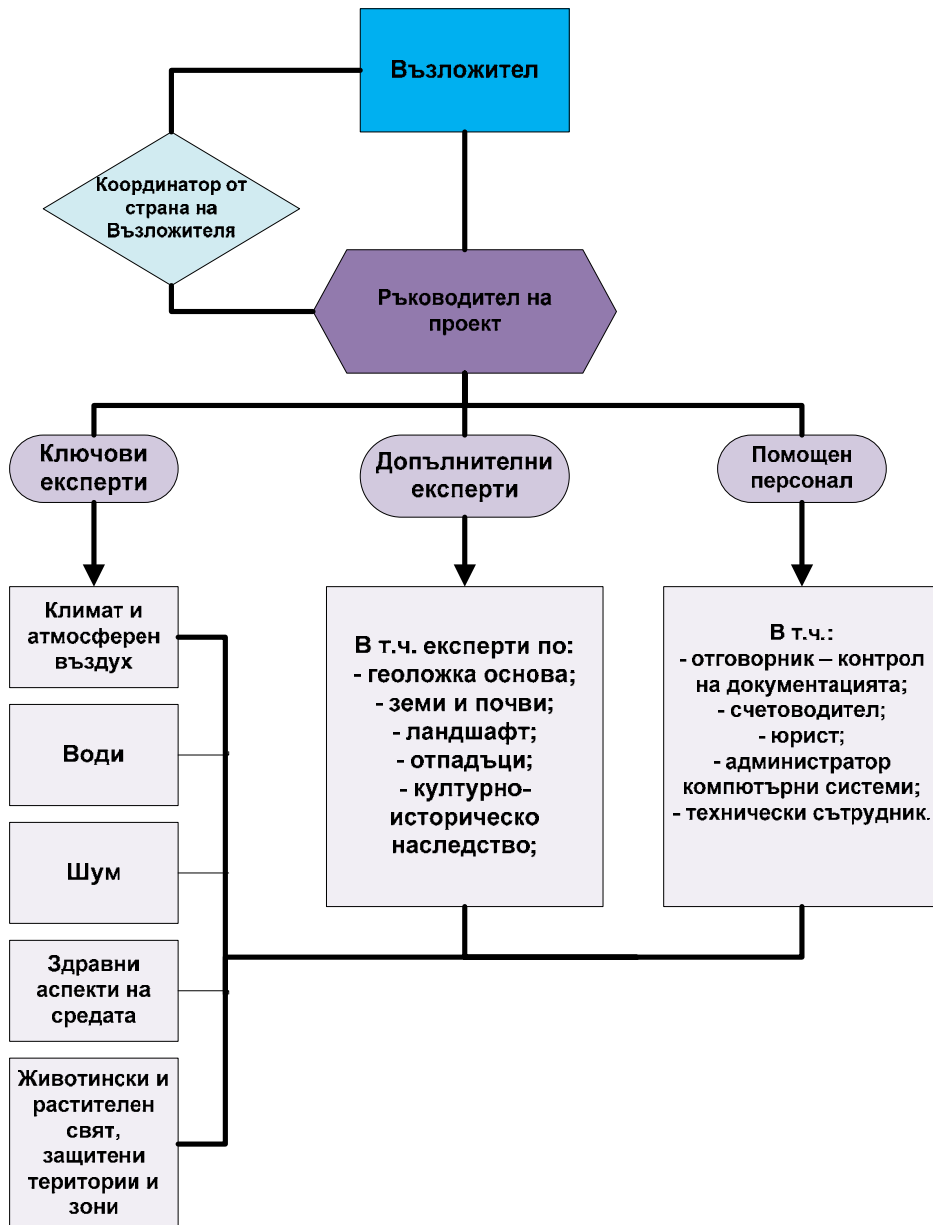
Възложител

Координатор от страна на Възложителя

Ръководител на проект

Ключови експерти

Допълнителни експерти

Помощен персонал

Климат и атмосферен въздух

Води

Шум

Здравни аспекти на средата

Животински и растителен свят, защитени територии и зони

В т.ч. експерти по:
- геоложка основа;
- земи и почви;
- ландшафт;
- отпадъци;
- културно-историческо наследство;

В т.ч.:
- отговорник – контрол на документацията;
- счетоводител;
- юрист;
- администратор компютърни системи;
- технически сътрудник.